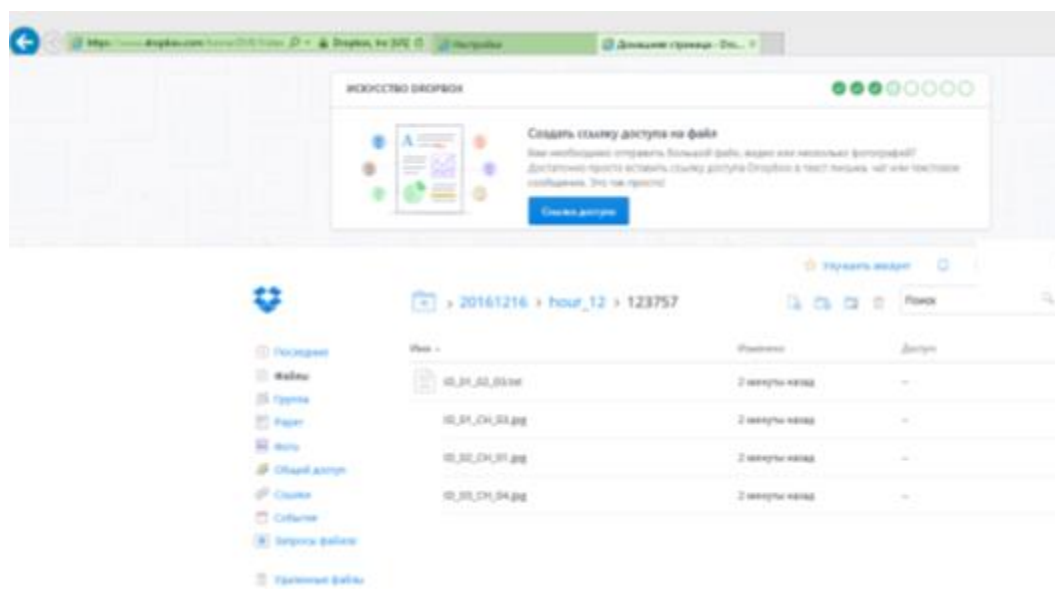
https://www.dropbox.com/home/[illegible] Dropbox, Inc [US] Настройка Домашняя страница - Dro...

ИСКУССТВО DROPBOX

Создать ссылку доступа на файл

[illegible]

Ссылка доступа

Улучшить аккаунт

20161216 › hour_12 › 123757

Поиск

Последние
Файлы
Группа
Paper
Фото
Общий доступ
Ссылки
События
Запросы файлов

Удаленные файлы

| Имя | Изменено | Доступ |
|---|---|---|
| ID_01_02_03.txt | 2 минуты назад | -- |
| ID_01_CH_03.jpg | 2 минуты назад | -- |
| ID_02_CH_01.jpg | 2 минуты назад | -- |
| ID_03_CH_04.jpg | 2 минуты назад | -- |